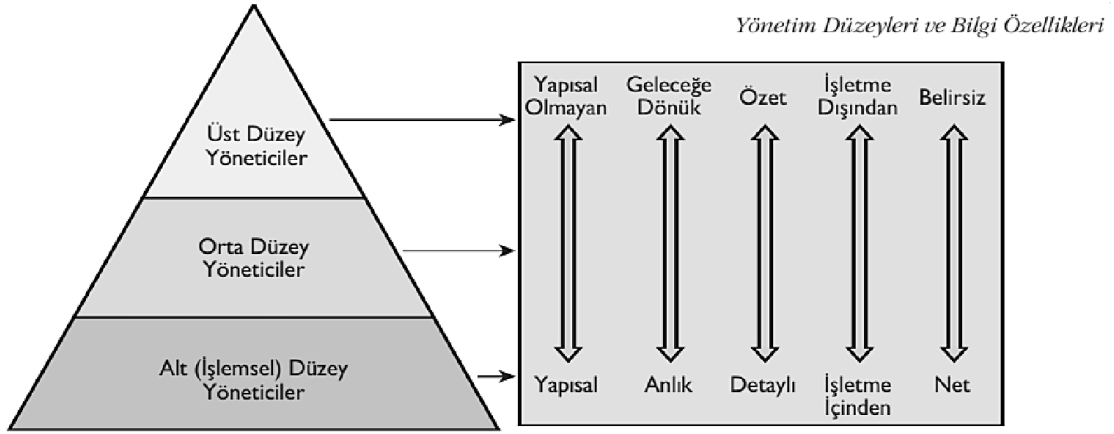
Yönetim Düzeyleri ve Bilgi Özellikleri

Üst Düzey Yöneticiler

Orta Düzey Yöneticiler

Alt (İşlemsel) Düzey Yöneticiler

Yapısal Olmayan

Geleceğe Dönük

Özet

İşletme Dışından

Belirsiz

Yapısal

Anlık

Detaylı

İşletme İçinden

Net